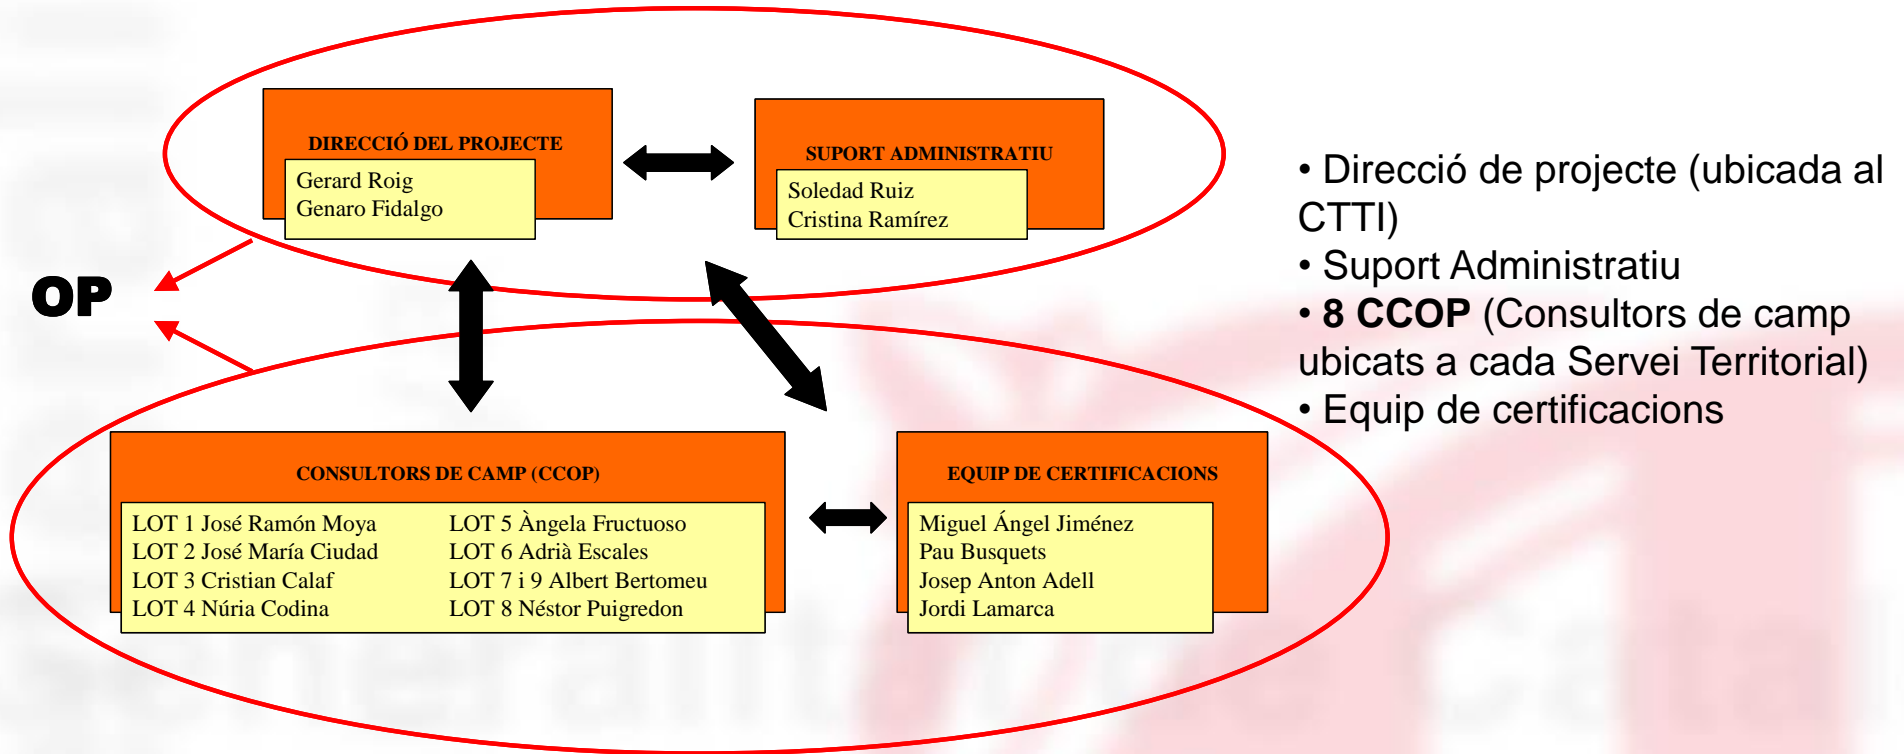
DIRECCIÓ DEL PROJECTE

Gerard Roig
Genaro Fidalgo

SUPORT ADMINISTRATIU

Soledad Ruiz
Cristina Ramírez

OP

CONSULTORS DE CAMP (CCOP)

LOT 1 José Ramón Moya
LOT 2 José María Ciudad
LOT 3 Cristian Calaf
LOT 4 Núria Codina

LOT 5 Àngela Fructuoso
LOT 6 Adrià Escales
LOT 7 i 9 Albert Bertomeu
LOT 8 Néstor Puigredon

EQUIP DE CERTIFICACIONS

Miguel Ángel Jiménez
Pau Busquets
Josep Anton Adell
Jordi Lamarca

• Direcció de projecte (ubicada al CTTI)
• Suport Administratiu
• **8 CCOP** (Consultors de camp ubicats a cada Servei Territorial)
• Equip de certificacions